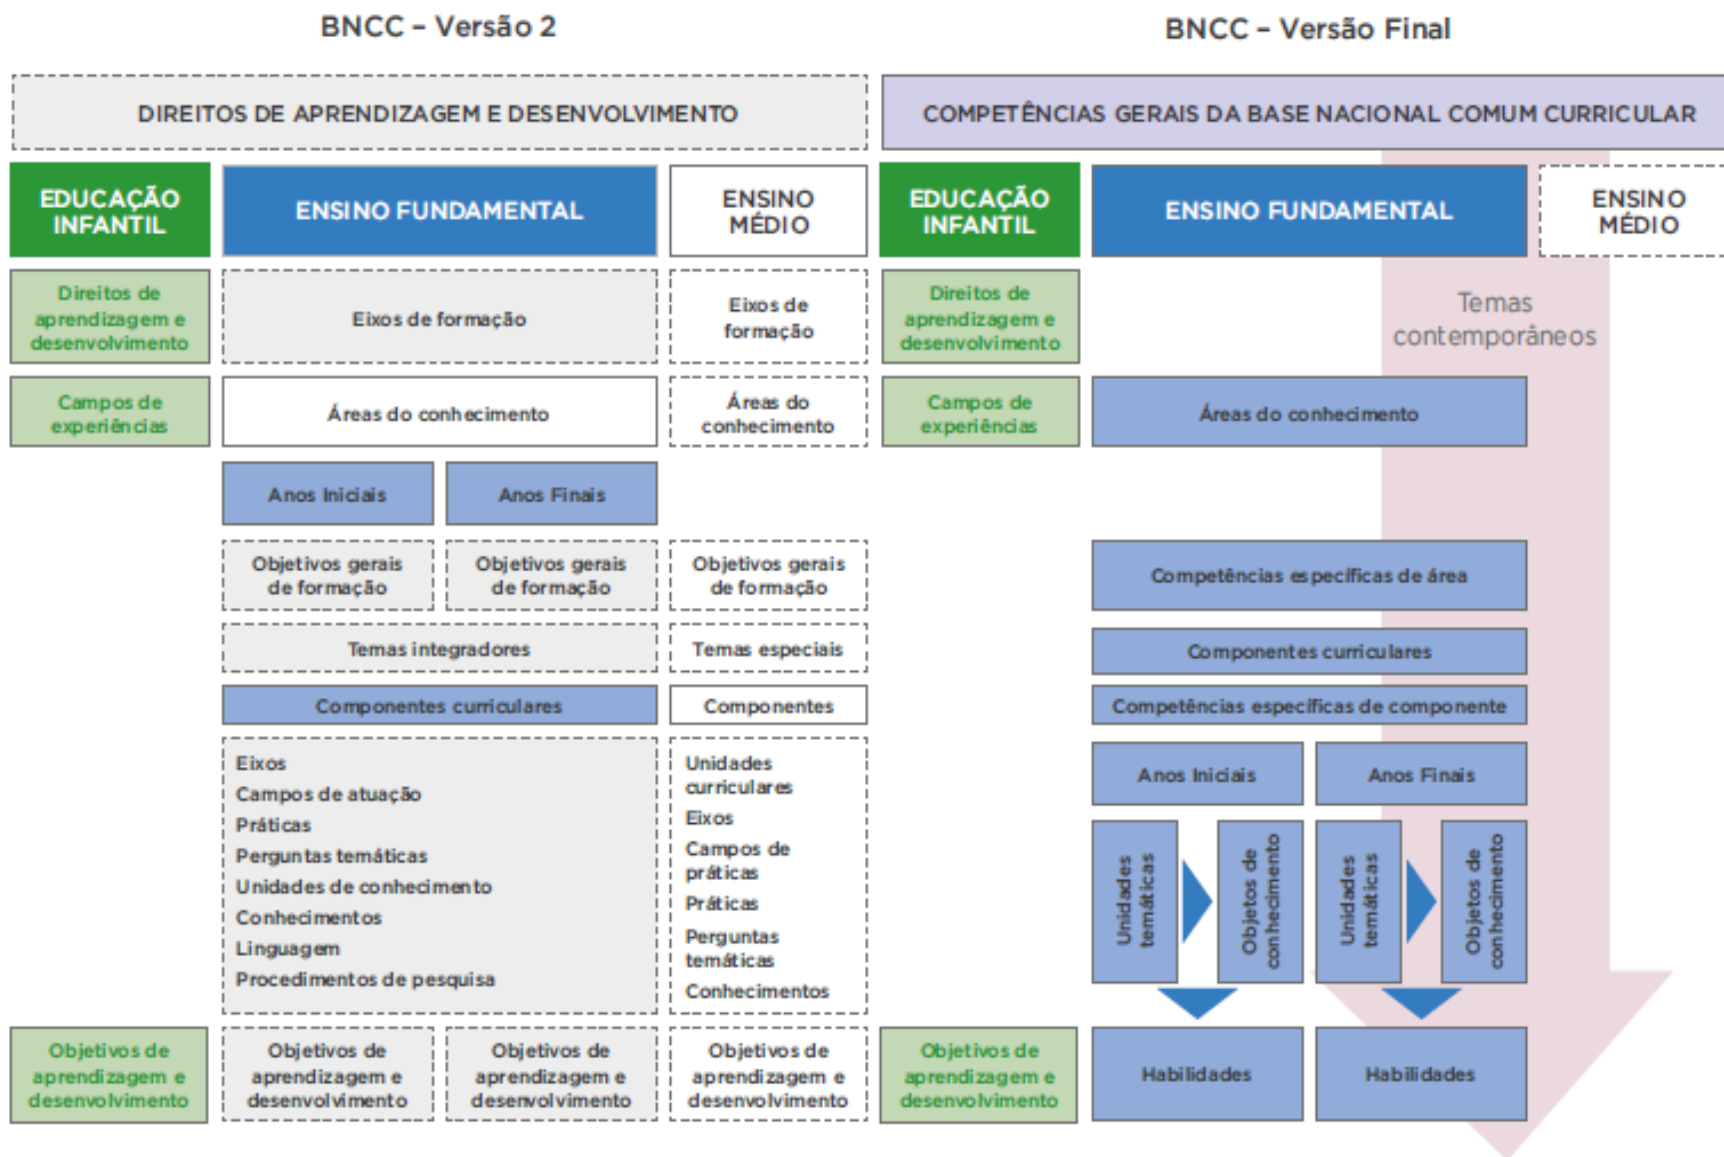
BNCC – Versão 2

BNCC – Versão Final

DIREITOS DE APRENDIZAGEM E DESENVOLVIMENTO

COMPETÊNCIAS GERAIS DA BASE NACIONAL COMUM CURRICULAR

EDUCAÇÃO INFANTIL

ENSINO FUNDAMENTAL

ENSINO MÉDIO

EDUCAÇÃO INFANTIL

ENSINO FUNDAMENTAL

ENSINO MÉDIO

Direitos de aprendizagem e desenvolvimento

Eixos de formação

Eixos de formação

Direitos de aprendizagem e desenvolvimento

Temas contemporâneos

Campos de experiências

Áreas do conhecimento

Áreas do conhecimento

Campos de experiências

Áreas do conhecimento

Anos Iniciais

Anos Finais

Objetivos gerais de formação

Objetivos gerais de formação

Objetivos gerais de formação

Competências específicas de área

Temas integradores

Temas especiais

Componentes curriculares

Componentes curriculares

Componentes

Competências específicas de componente

Eixos
Campos de atuação
Práticas
Perguntas temáticas
Unidades de conhecimento
Conhecimentos
Linguagem
Procedimentos de pesquisa

Unidades curriculares
Eixos
Campos de práticas
Práticas
Perguntas temáticas
Conhecimentos

Anos Iniciais

Anos Finais

Unidades temáticas

Objetos de conhecimento

Unidades temáticas

Objetos de conhecimento

Objetivos de aprendizagem e desenvolvimento

Objetivos de aprendizagem e desenvolvimento

Objetivos de aprendizagem e desenvolvimento

Objetivos de aprendizagem e desenvolvimento

Objetivos de aprendizagem e desenvolvimento

Habilidades

Habilidades